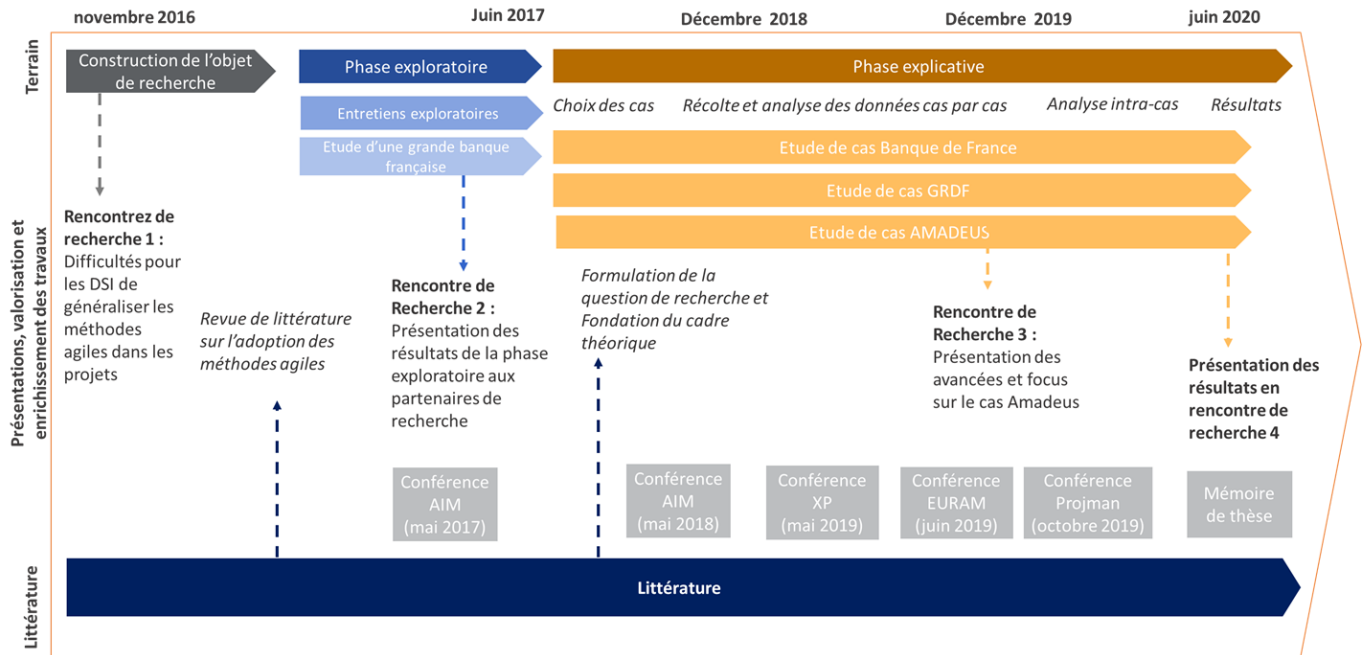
novembre 2016

Juin 2017

Décembre 2018

Décembre 2019

juin 2020

Terrain

Construction de l'objet de recherche

Phase exploratoire

Phase explicative

Entretiens exploratoires

Choix des cas

Récolte et analyse des données cas par cas

Analyse intra-cas

Résultats

Etude d'une grande banque française

Etude de cas Banque de France

Etude de cas GRDF

Etude de cas AMADEUS

Présentations, valorisation et enrichissement des travaux

Rencontrez de recherche 1 : Difficultés pour les DSI de généraliser les méthodes agiles dans les projets

Revue de littérature sur l'adoption des méthodes agiles

Rencontre de Recherche 2 : Présentation des résultats de la phase exploratoire aux partenaires de recherche

Formulation de la question de recherche et Fondation du cadre théorique

Rencontre de Recherche 3 : Présentation des avancées et focus sur le cas Amadeus

Présentation des résultats en rencontre de recherche 4

Conférence AIM (mai 2017)

Conférence AIM (mai 2018)

Conférence XP (mai 2019)

Conférence EURAM (juin 2019)

Conférence Projman (octobre 2019)

Mémoire de thèse

Littérature

Littérature